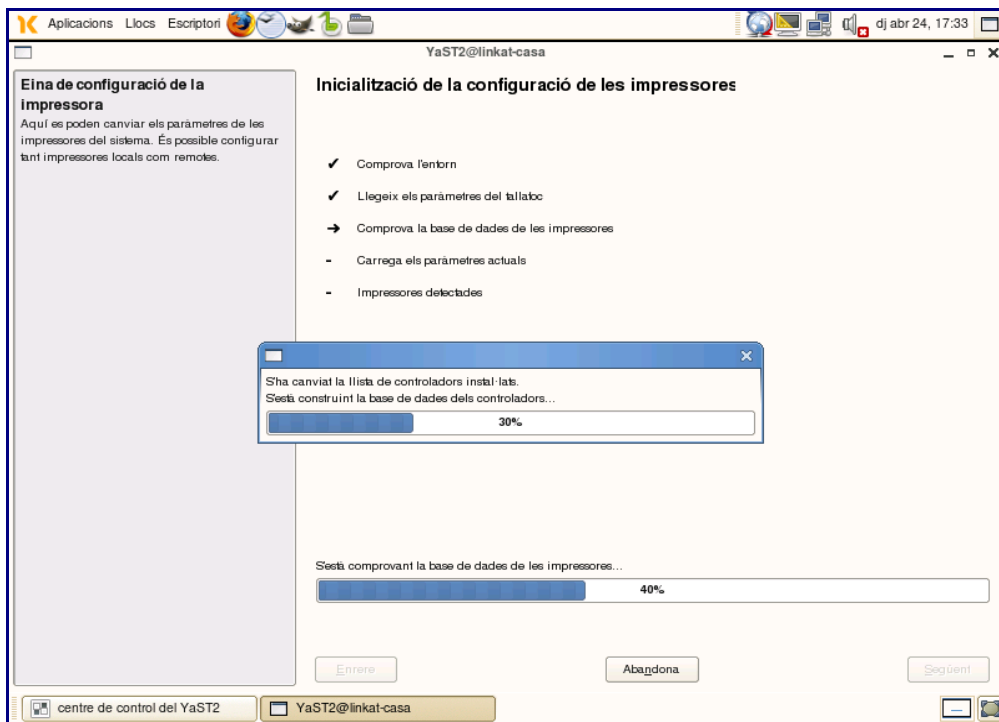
Aplicacions Llocs Escriptori

dj abr 24, 17:33

YaST2@linkat-casa

Eina de configuració de la impressora

Aquí es poden canviar els paràmetres de les impressores del sistema. És possible configurar tant impressores locals com remotes.

Inicialització de la configuració de les impressores

✔ Comprova l'entorn

✔ Llegeix els paràmetres del tallafoc

→ Comprova la base de dades de les impressores

- Carrega els paràmetres actuals

- Impressores detectades

S'ha canviat la llista de controladors instal·lats.
S'està construint la base de dades dels controladors...

30%

S'està comprovant la base de dades de les impressores...

40%

Enrere

Abandona

Següent

centre de control del YaST2

YaST2@linkat-casa